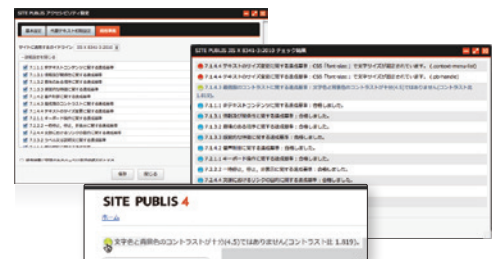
SITE PUBLIS アクセシビリティ設定

基本設定　代替テキストの設定　検証事項

サイトに適用するガイドライン JIS X 8341-3:2010

SITE PUBLIS JIS X 8341-3:2010 チェック結果

7.1.4.4 テキストのサイズ変更に関する達成基準 : CSS「font-size」で文字サイズが指定されています。(.contxxt-menu-list)

7.1.4.4 テキストのサイズ変更に関する達成基準 : CSS「font-size」で文字サイズが指定されています。(.pb-handle)

7.1.4.3 最低限のコントラストに関する達成基準 : 文字色と背景色のコントラスト比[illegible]

7.1.1.1 非テキストコンテンツに関する達成基準 : 合格しました。

7.1.3.1 情報及び関係性に関する達成基準 : 合格しました。

7.1.3.3 感覚的な特徴に関する達成基準 : 合格しました。

7.1.3.2 意味のある順序に関する達成基準 : 合格しました。

7.1.4.2 音声制御に関する達成基準 : 合格しました。

7.2.1.1 キーボード操作に関する達成基準 : 合格しました。

7.2.2.2 一時停止, 停止, 非表示に関する達成基準 : 合格しました。

7.2.4.4 文脈におけるリンクの目的に関する達成基準 : 合格しました。

保存　閉じる

SITE PUBLIS 4

ホーム

文字色と背景色のコントラスト比(4.5)ではありません(コントラスト比 1.919)。